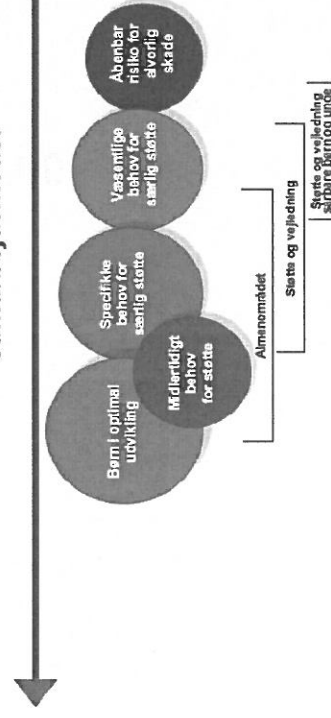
Børn i optimal udvikling

Midlertidigt behov for støtte

Specifikke behov for særlig støtte

Væsentlige behov for særlig støtte

Åbenbar risiko for alvorlig skade

Almenområdet

Støtte og vejledning

Støtte og vejledning sårbare børn og unge

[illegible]